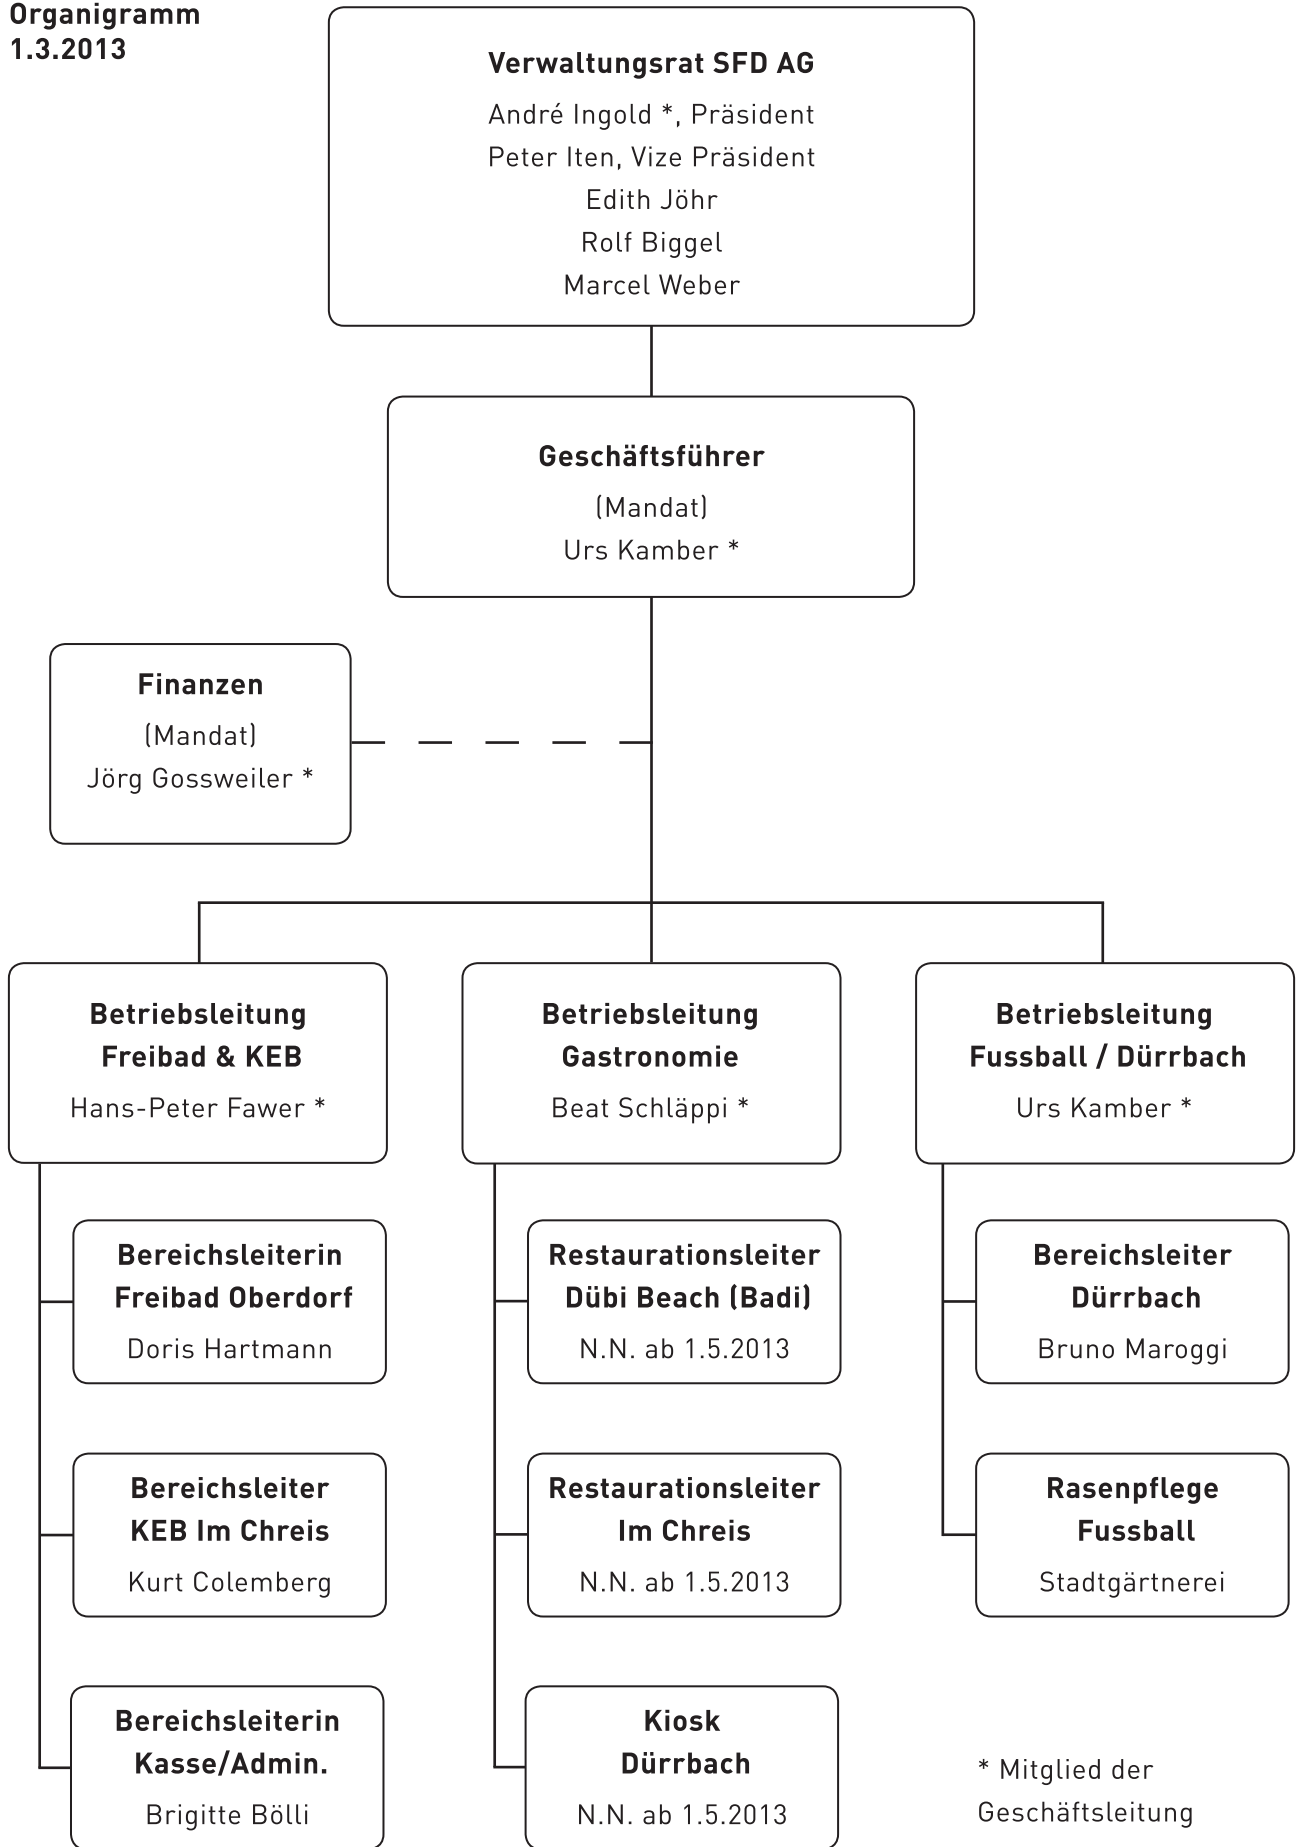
Organigramm
1.3.2013

Verwaltungsrat SFD AG
André Ingold *, Präsident
Peter Iten, Vize Präsident
Edith Jöhr
Rolf Biggel
Marcel Weber

Geschäftsführer
(Mandat)
Urs Kamber *

Finanzen
(Mandat)
Jörg Gossweiler *

Betriebsleitung
Freibad & KEB
Hans-Peter Fawer *

Bereichsleiterin
Freibad Oberdorf
Doris Hartmann

Bereichsleiter
KEB Im Chreis
Kurt Colemberg

Bereichsleiterin
Kasse/Admin.
Brigitte Bölli

Betriebsleitung
Gastronomie
Beat Schläppi *

Restaurationsleiter
Dübi Beach (Badi)
N.N. ab 1.5.2013

Restaurationsleiter
Im Chreis
N.N. ab 1.5.2013

Kiosk
Dürrbach
N.N. ab 1.5.2013

Betriebsleitung
Fussball / Dürrbach
Urs Kamber *

Bereichsleiter
Dürrbach
Bruno Maroggi

Rasenpflege
Fussball
Stadtgärtnerei

* Mitglied der Geschäftsleitung